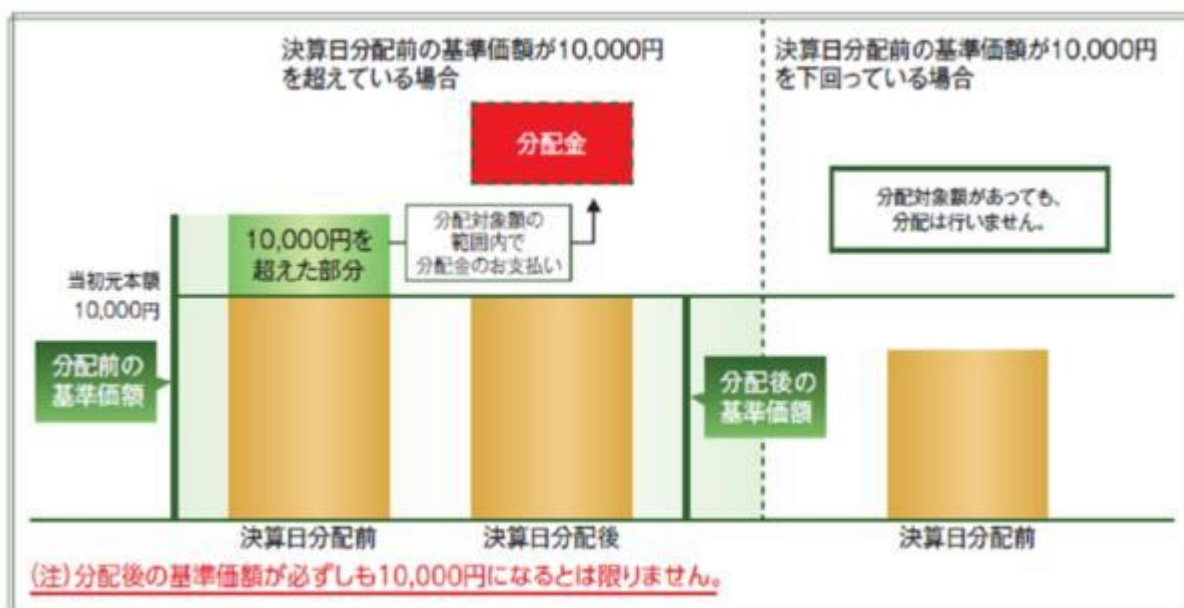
決算日分配前の基準価額が10,000円を超えている場合

決算日分配前の基準価額が10,000円を下回っている場合

分配金

分配対象額があっても、分配は行いません。

10,000円を超えた部分

分配対象額の範囲内で分配金のお支払い

当初元本額 10,000円

分配前の基準価額

分配後の基準価額

決算日分配前

決算日分配後

決算日分配前

(注)分配後の基準価額が必ずしも10,000円になるとは限りません。